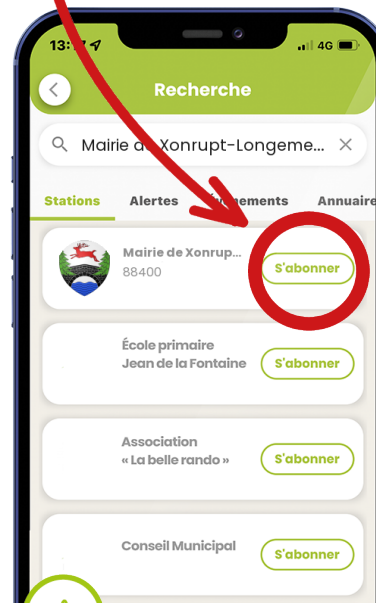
13:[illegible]

4G

Recherche

Mairie d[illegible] Xonrupt-Longeme...

Stations

Alertes

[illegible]ements

Annuaire

Mairie de Xonrup...

88400

S'abonner

École primaire Jean de la Fontaine

S'abonner

Association « La belle rando »

S'abonner

Conseil Municipal

S'abonner